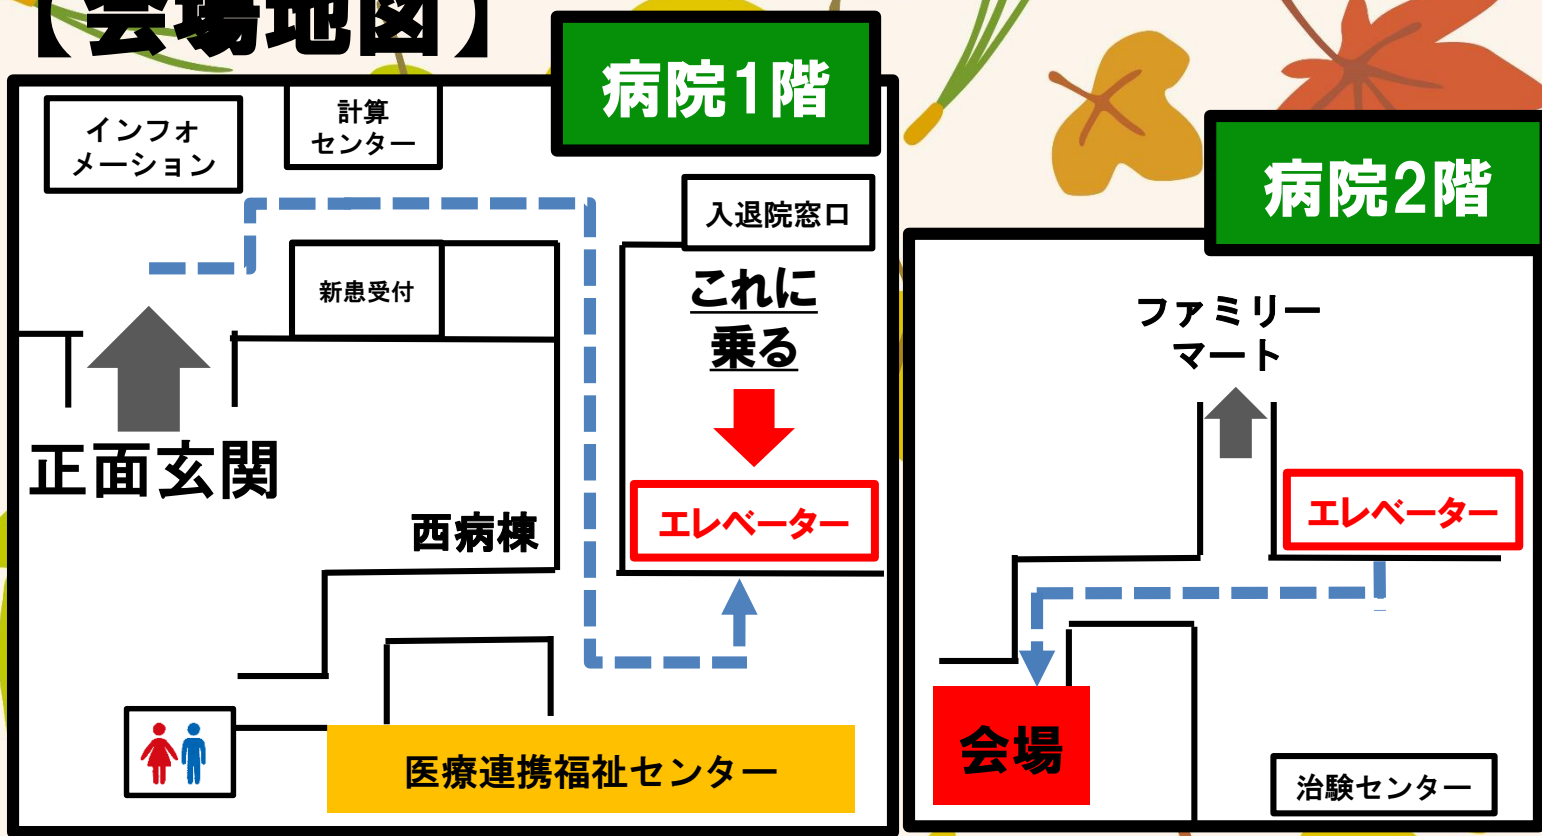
【会場地図】

病院1階

インフォメーション

計算センター

入退院窓口

新患受付

これに乗る

正面玄関

西病棟

エレベーター

医療連携福祉センター

病院2階

ファミリーマート

エレベーター

会場

治験センター